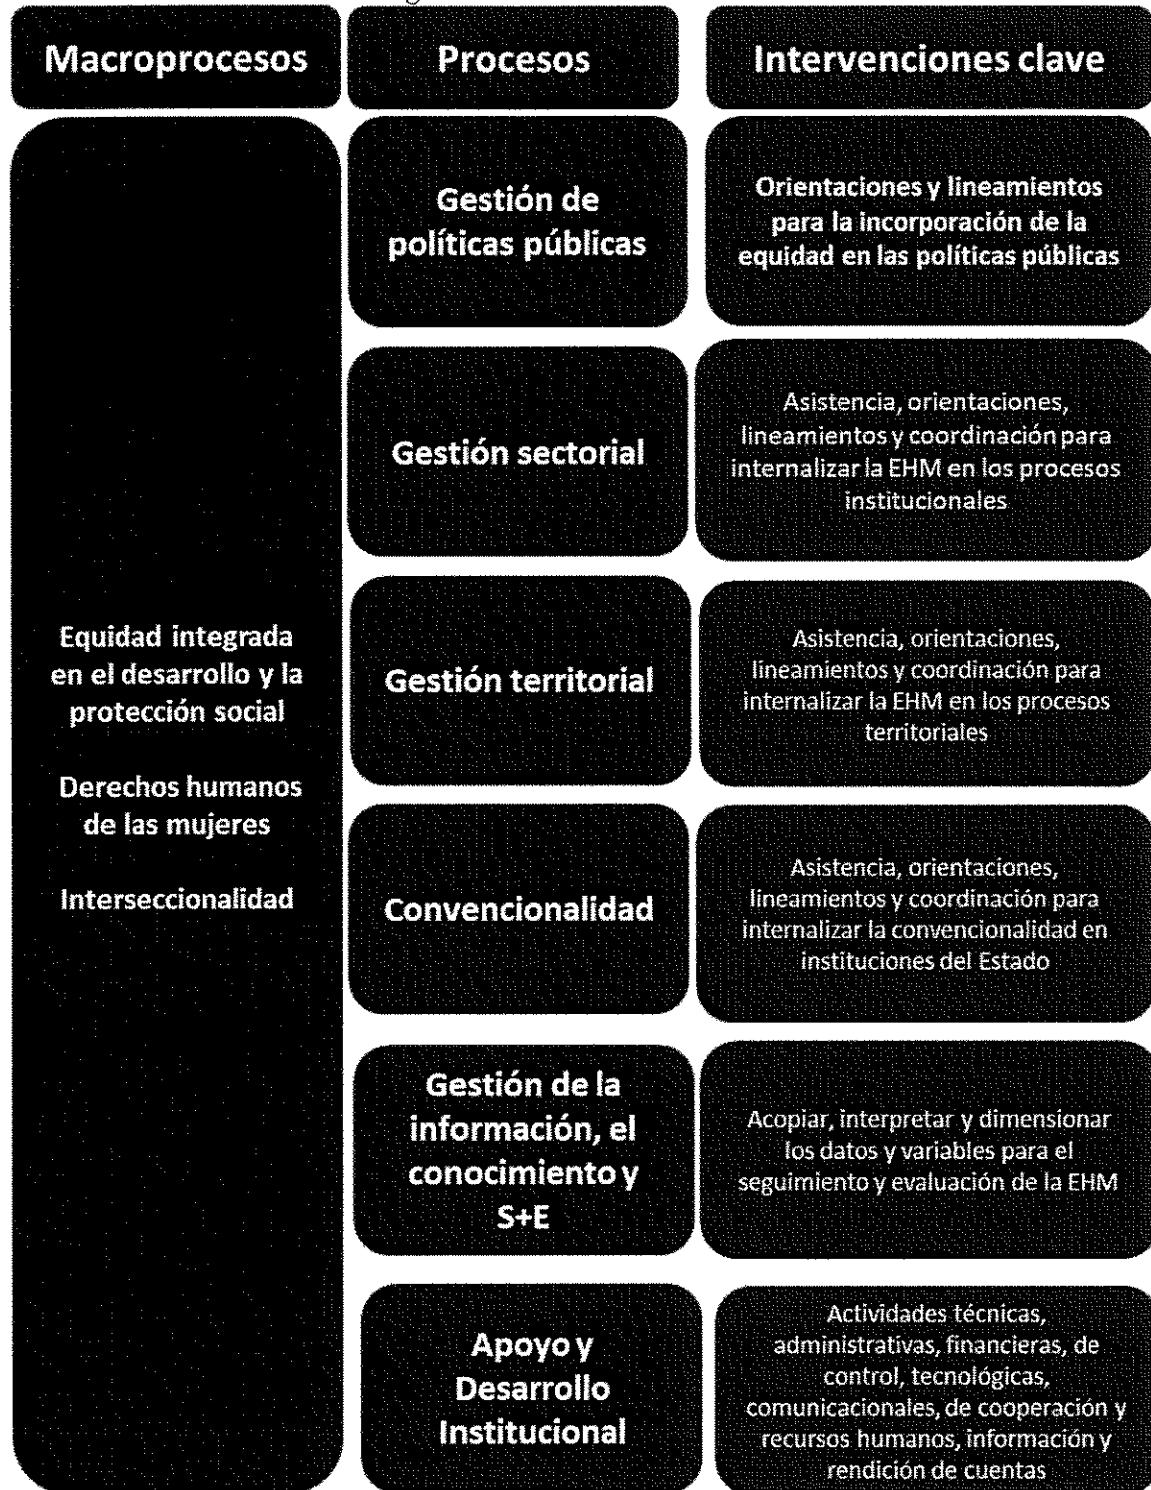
Macroprocesos

Procesos

Intervenciones clave

Equidad integrada en el desarrollo y la protección social

Derechos humanos de las mujeres

Interseccionalidad

Gestión de políticas públicas

Orientaciones y lineamientos para la incorporación de la equidad en las políticas públicas

Gestión sectorial

Asistencia, orientaciones, lineamientos y coordinación para internalizar la EHM en los procesos institucionales

Gestión territorial

Asistencia, orientaciones, lineamientos y coordinación para internalizar la EHM en los procesos territoriales

Convencionalidad

Asistencia, orientaciones, lineamientos y coordinación para internalizar la convencionalidad en instituciones del Estado

Gestión de la información, el conocimiento y S+E

Acopiar, interpretar y dimensionar los datos y variables para el seguimiento y evaluación de la EHM

Apoyo y Desarrollo Institucional

Actividades técnicas, administrativas, financieras, de control, tecnológicas, comunicacionales, de cooperación y recursos humanos, información y rendición de cuentas